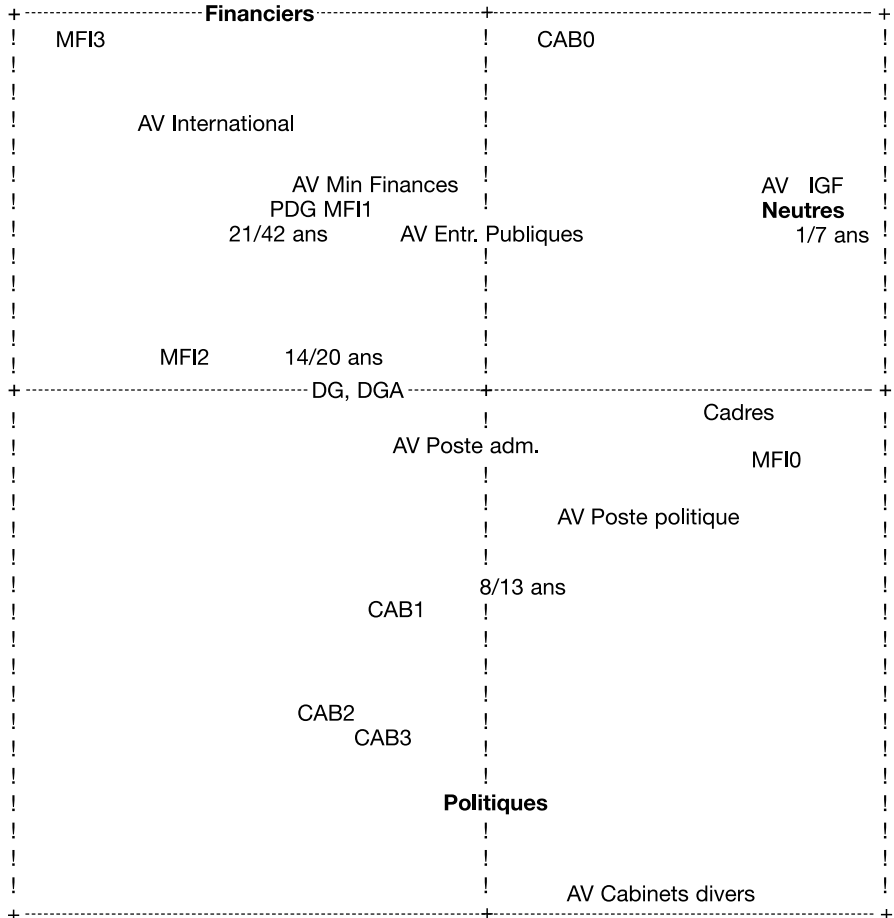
Financiers

MFI3

CAB0

AV International

AV Min Finances

AV IGF

PDG MFI1

Neutres

21/42 ans

AV Entr. Publiques

1/7 ans

MFI2

14/20 ans

DG, DGA

Cadres

AV Poste adm.

MFI0

AV Poste politique

8/13 ans

CAB1

CAB2

CAB3

Politiques

AV Cabinets divers